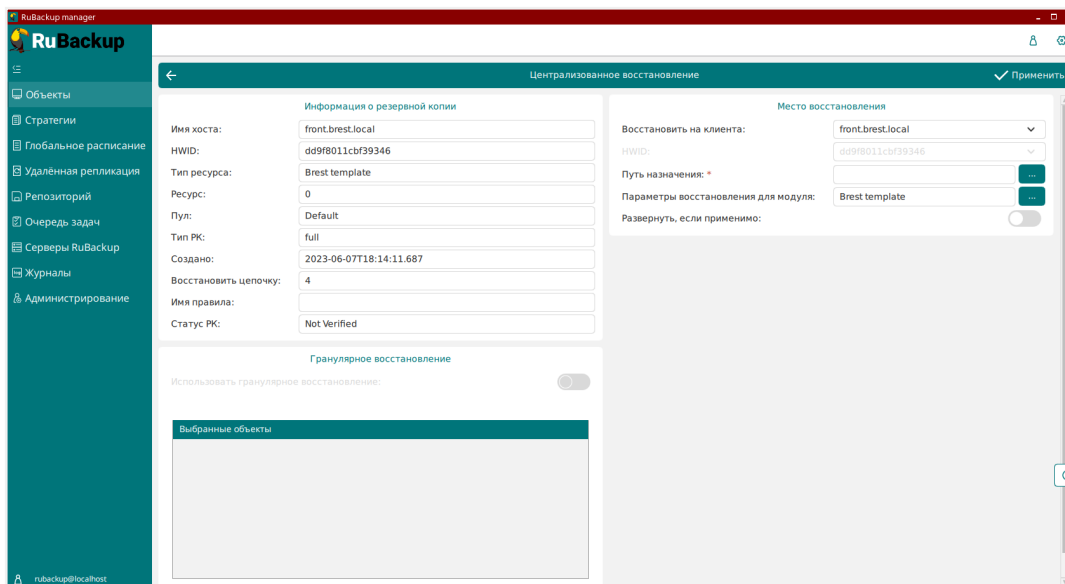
RuBackup manager

RuBackup

Объекты
Стратегии
Глобальное расписание
Удалённая репликация
Репозиторий
Очередь задач
Серверы RuBackup
Журналы
Администрирование

rubackup@localhost

Централизованное восстановление

Применить

Информация о резервной копии

| Имя хоста: | front.brest.local |
|---|---|
| HWID: | dd9f8011cbf39346 |
| Тип ресурса: | Brest template |
| Ресурс: | 0 |
| Пул: | Default |
| Тип РК: | full |
| Создано: | 2023-06-07T18:14:11.687 |
| Восстановить цепочку: | 4 |
| Имя правила: | |
| Статус РК: | Not Verified |

Место восстановления

| Восстановить на клиента: | front.brest.local |
|---|---|
| HWID: | dd9f8011cbf39346 |
| Путь назначения: * | ... |
| Параметры восстановления для модуля: | Brest template ... |
| Развернуть, если применимо: | |

Гранулярное восстановление

Использовать гранулярное восстановление:

Выбранные объекты